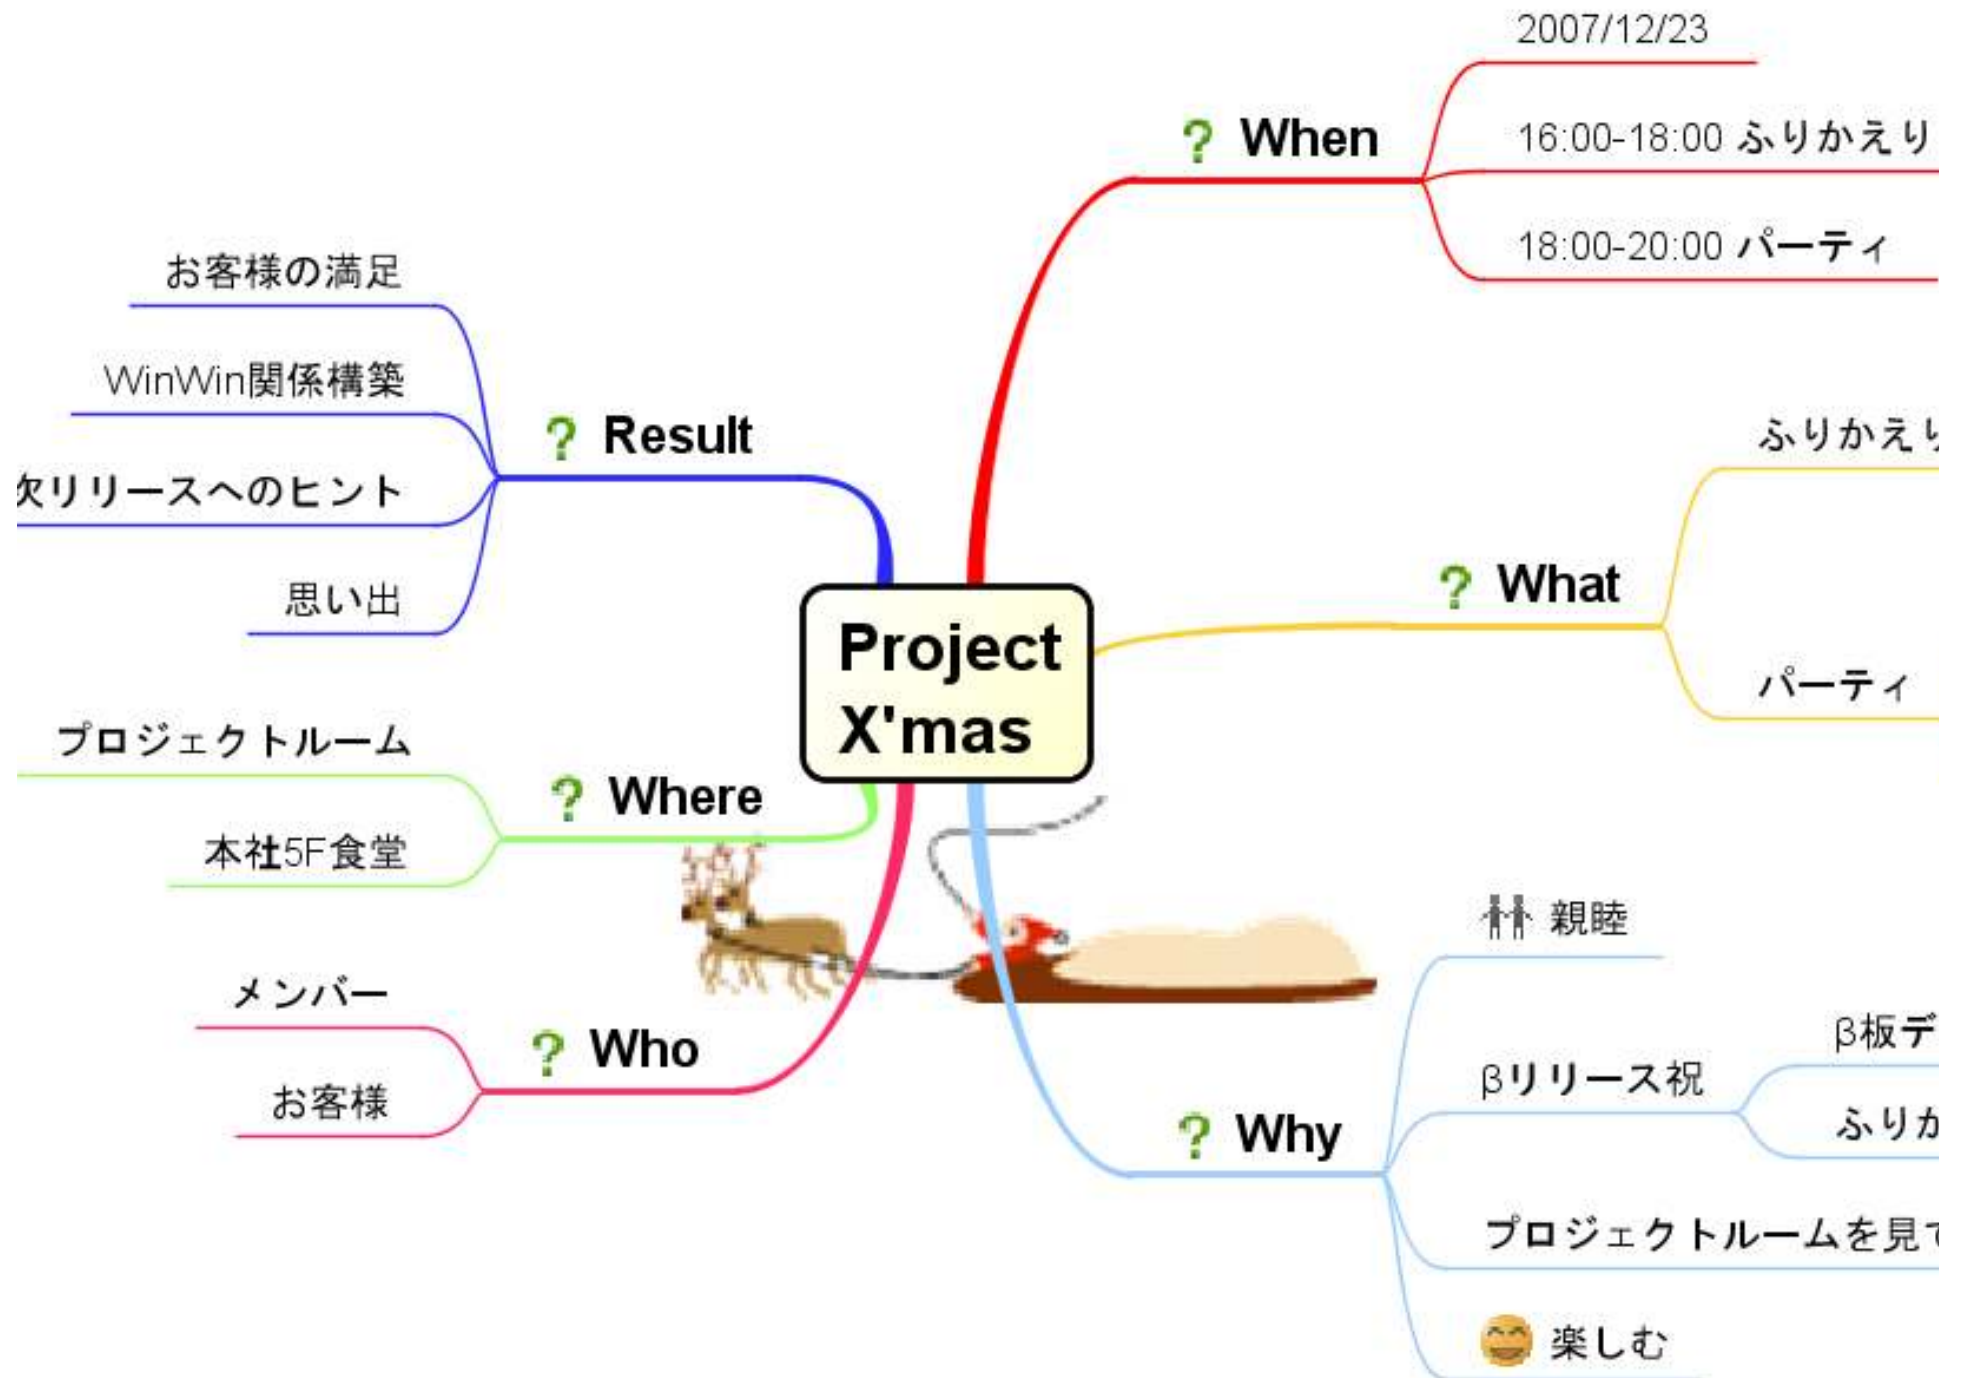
Project X'mas

? When
2007/12/23
16:00-18:00 ふりかえり
18:00-20:00 パーティ

? What
ふりかえり
パーティ

? Why
親睦
βリリース祝
β板デ
ふりか
プロジェクトルームを見て
楽しむ

? Result
お客様の満足
WinWin関係構築
次リリースへのヒント
思い出

? Where
プロジェクトルーム
本社5F食堂

? Who
メンバー
お客様